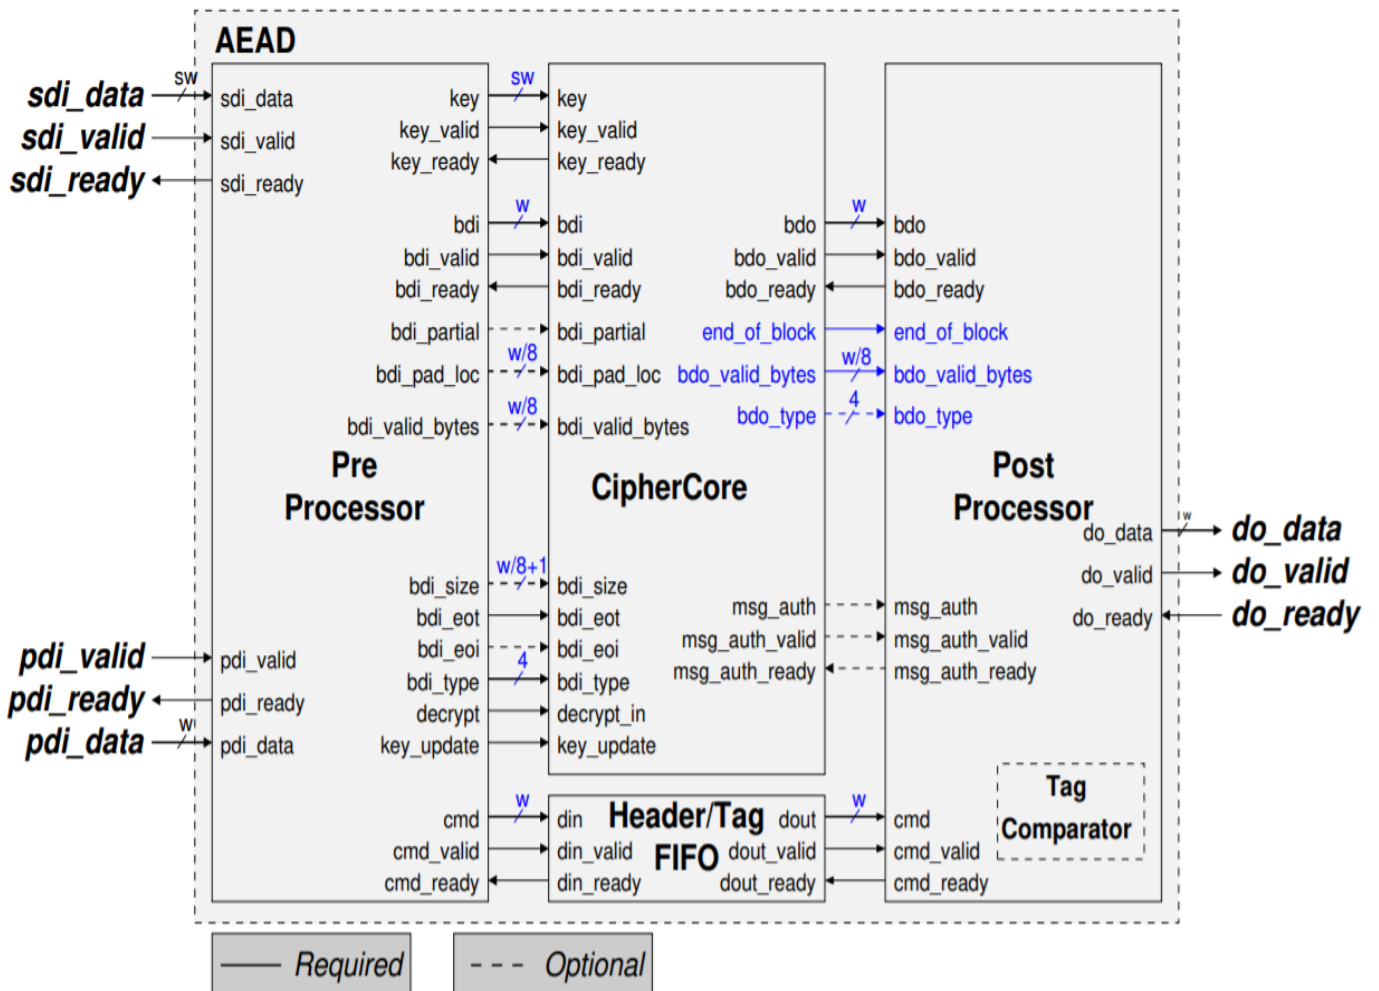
AEAD

sdi_data
sdi_valid
sdi_ready

sw

sdi_data
sdi_valid
sdi_ready

key
key_valid
key_ready

sw

key
key_valid
key_ready

bdi
bdi_valid
bdi_ready
bdi_partial
bdi_pad_loc
bdi_valid_bytes

w
w/8
w/8

bdi
bdi_valid
bdi_ready
bdi_partial
bdi_pad_loc
bdi_valid_bytes

bdo
bdo_valid
bdo_ready
end_of_block
bdo_valid_bytes
bdo_type

w
w/8
4

bdo
bdo_valid
bdo_ready
end_of_block
bdo_valid_bytes
bdo_type

Pre Processor

CipherCore

Post Processor

do_data
do_valid
do_ready

w

do_data
do_valid
do_ready

bdi_size
bdi_eot
bdi_eoi
bdi_type
decrypt
key_update

w/8+1
4

bdi_size
bdi_eot
bdi_eoi
bdi_type
decrypt_in
key_update

msg_auth
msg_auth_valid
msg_auth_ready

msg_auth
msg_auth_valid
msg_auth_ready

pdi_valid
pdi_ready
pdi_data

w

pdi_valid
pdi_ready
pdi_data

cmd
cmd_valid
cmd_ready

w

din
din_valid
din_ready

Header/Tag FIFO

dout
dout_valid
dout_ready

w

cmd
cmd_valid
cmd_ready

Tag Comparator

Required

Optional